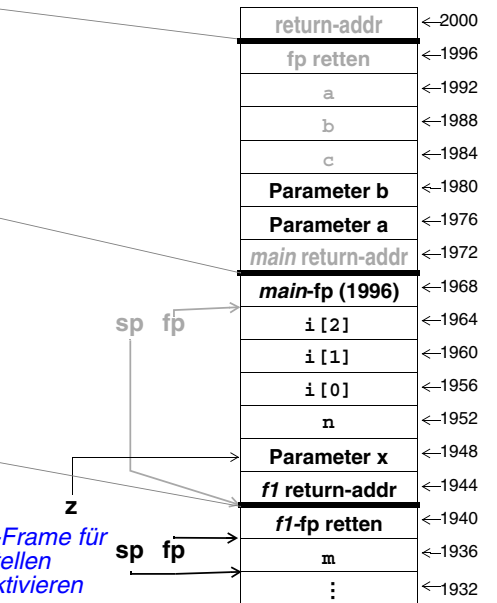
| | |
|---|---|
| return-addr | 2000 |
| fp retten | 1996 |
| a | 1992 |
| b | 1988 |
| c | 1984 |
| Parameter b | 1980 |
| Parameter a | 1976 |
| *main* return-addr | 1972 |
| *main*-fp (1996) | 1968 |
| i[2] | 1964 |
| i[1] | 1960 |
| i[0] | 1956 |
| n | 1952 |
| Parameter x | 1948 |
| *f1* return-addr | 1944 |
| *f1*-fp retten | 1940 |
| m | 1936 |
| ⋮ | 1932 |

sp fp

z

sp fp

-Frame für
tellen
ktivieren